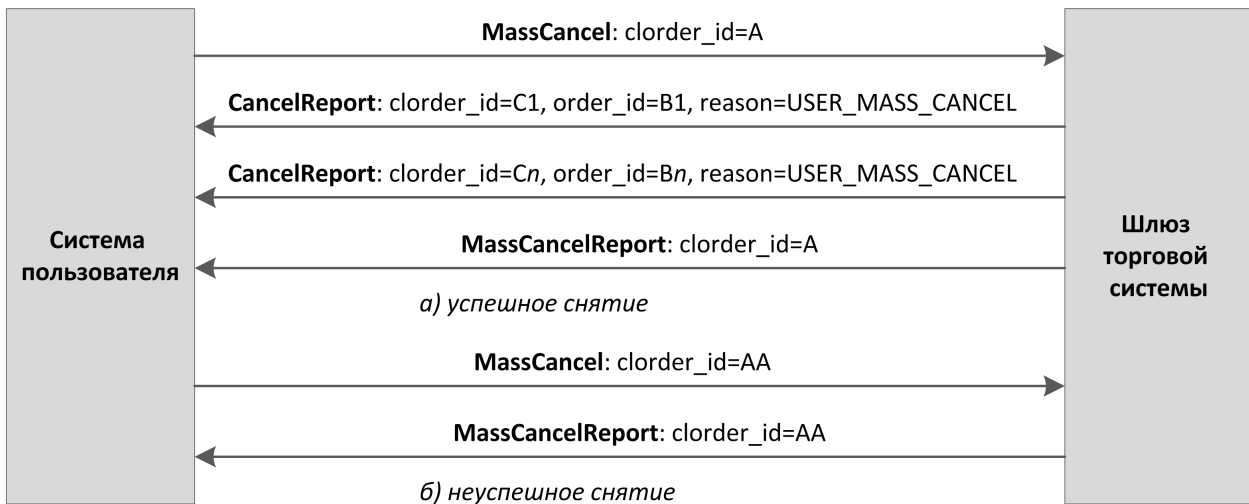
Система пользователя

MassCancel: clorder_id=A

CancelReport: clorder_id=C1, order_id=B1, reason=USER_MASS_CANCEL

CancelReport: clorder_id=Cn, order_id=Bn, reason=USER_MASS_CANCEL

MassCancelReport: clorder_id=A

а) успешное снятие

MassCancel: clorder_id=AA

MassCancelReport: clorder_id=AA

б) неуспешное снятие

Шлюз торговой системы